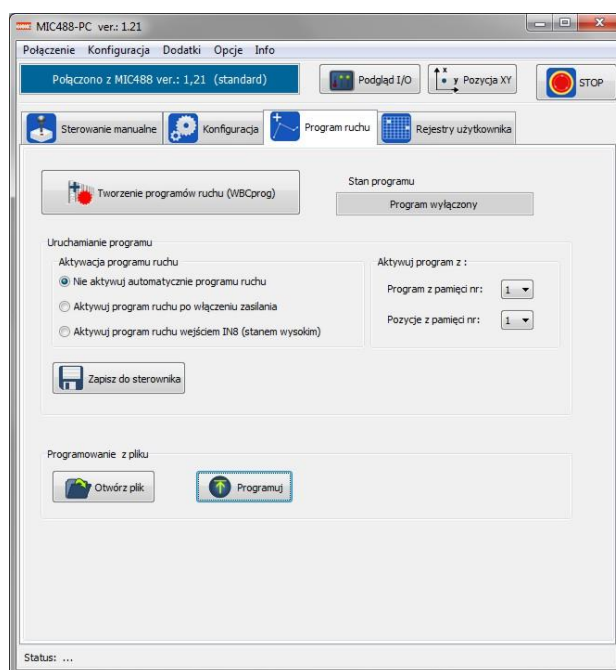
MIC488-PC ver.: 1.21

Połączenie Konfiguracja Dodatki Opcje Info

Połączono z MIC488 ver.: 1,21 (standard)

Podgląd I/O

Pozycja XY

STOP

Sterowanie manualne

Konfiguracja

Program ruchu

Rejestry użytkownika

Tworzenie programów ruchu (WBCprog)

Stan programu

Program wyłączony

Uruchamianie programu

Aktywacja programu ruchu

Nie aktywuj automatycznie programu ruchu

Aktywuj program ruchu po włączeniu zasilania

Aktywuj program ruchu wejściem IN8 (stanem wysokim)

Aktywuj program z :

Program z pamięci nr: 1

Pozycje z pamięci nr: 1

Zapisz do sterownika

Programowanie z pliku

Otwórz plik

Programuj

Status: ...